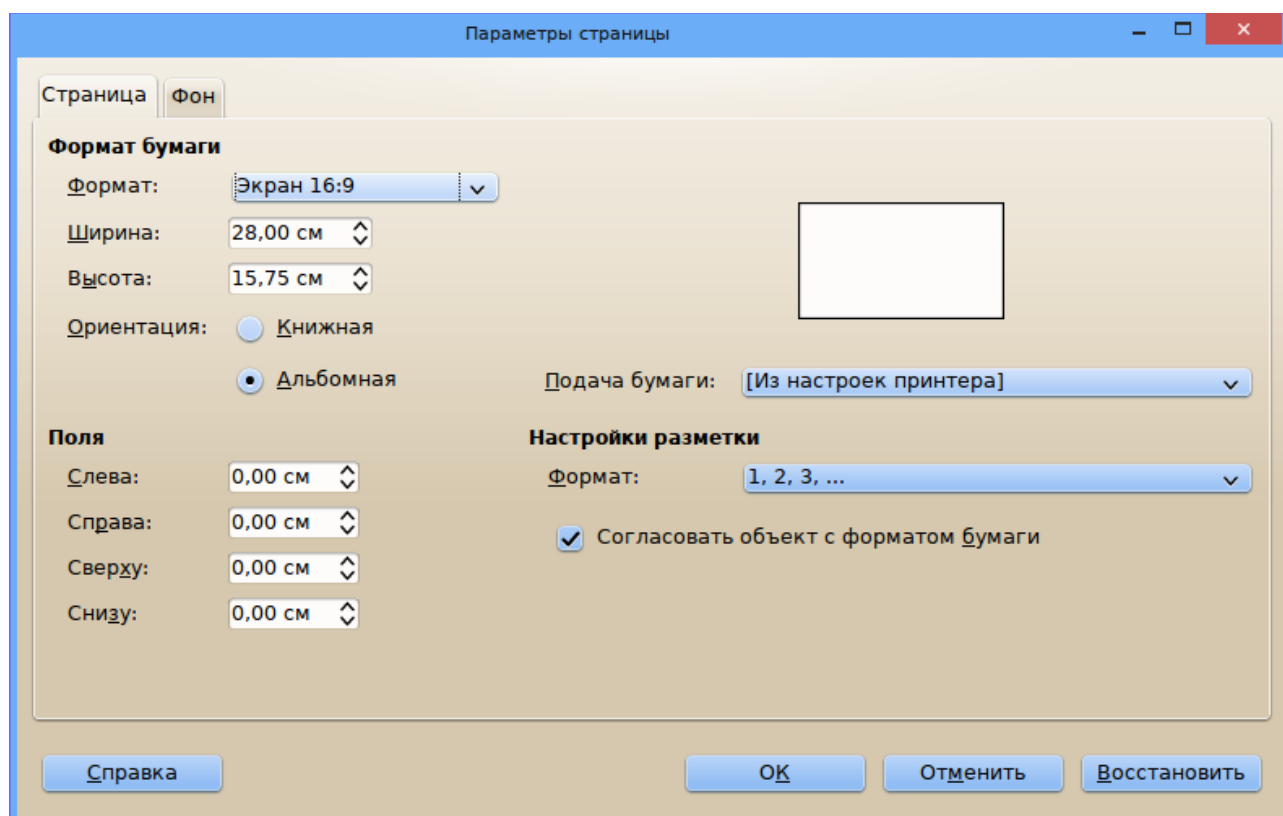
Параметры страницы

Страница | Фон

Формат бумаги

Формат: Экран 16:9

Ширина: 28,00 см

Высота: 15,75 см

Ориентация: Книжная

Альбомная

Подача бумаги: [Из настроек принтера]

Поля

Слева: 0,00 см

Справа: 0,00 см

Сверху: 0,00 см

Снизу: 0,00 см

Настройки разметки

Формат: 1, 2, 3, ...

Согласовать объект с форматом бумаги

Справка

OK

Отменить

Восстановить